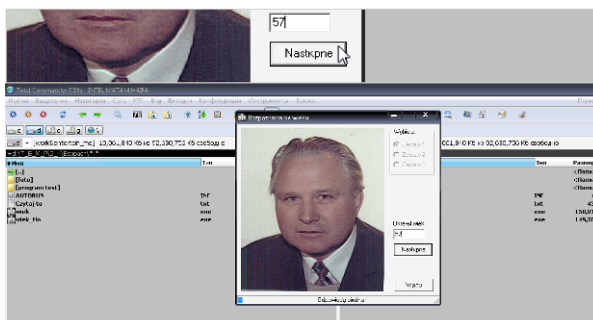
57

Następne

Total Commander 7.00a - ТУПЕ МАТЕМАТИКА

Файл Выделение Навигация Сеть FTP Вид Вкладки Конфигурация Инструменты Запуск

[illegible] 13,361,840 Кб из 62,030,730 Кб свободно

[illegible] 62,030,730 Кб свободно

Имя
[..]
[foto]
[program test]
AUTORUN
Czytaj to
mek
mek_fin

Тип
INF
txt
exe
exe

Размер
<Папка>
<Папка>
<Папка>

Wybierz
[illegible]
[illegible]
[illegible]

Ustaw wiek
57
Następne

Wyjdź

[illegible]